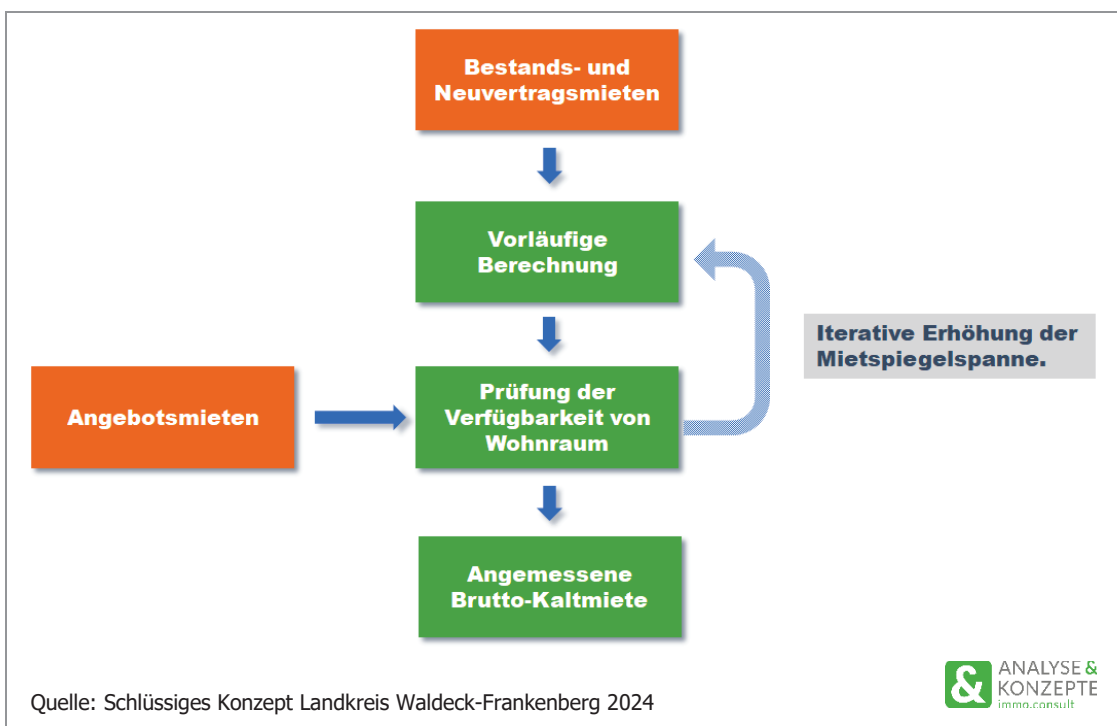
Bestands- und Neuvertragsmieten

Vorläufige Berechnung

Iterative Erhöhung der Mietspiegelspanne.

Angebotsmieten

Prüfung der Verfügbarkeit von Wohnraum

Angemessene Brutto-Kaltmiete

Quelle: Schlüssiges Konzept Landkreis Waldeck-Frankenberg 2024

& ANALYSE & KONZEPTE immo.consult